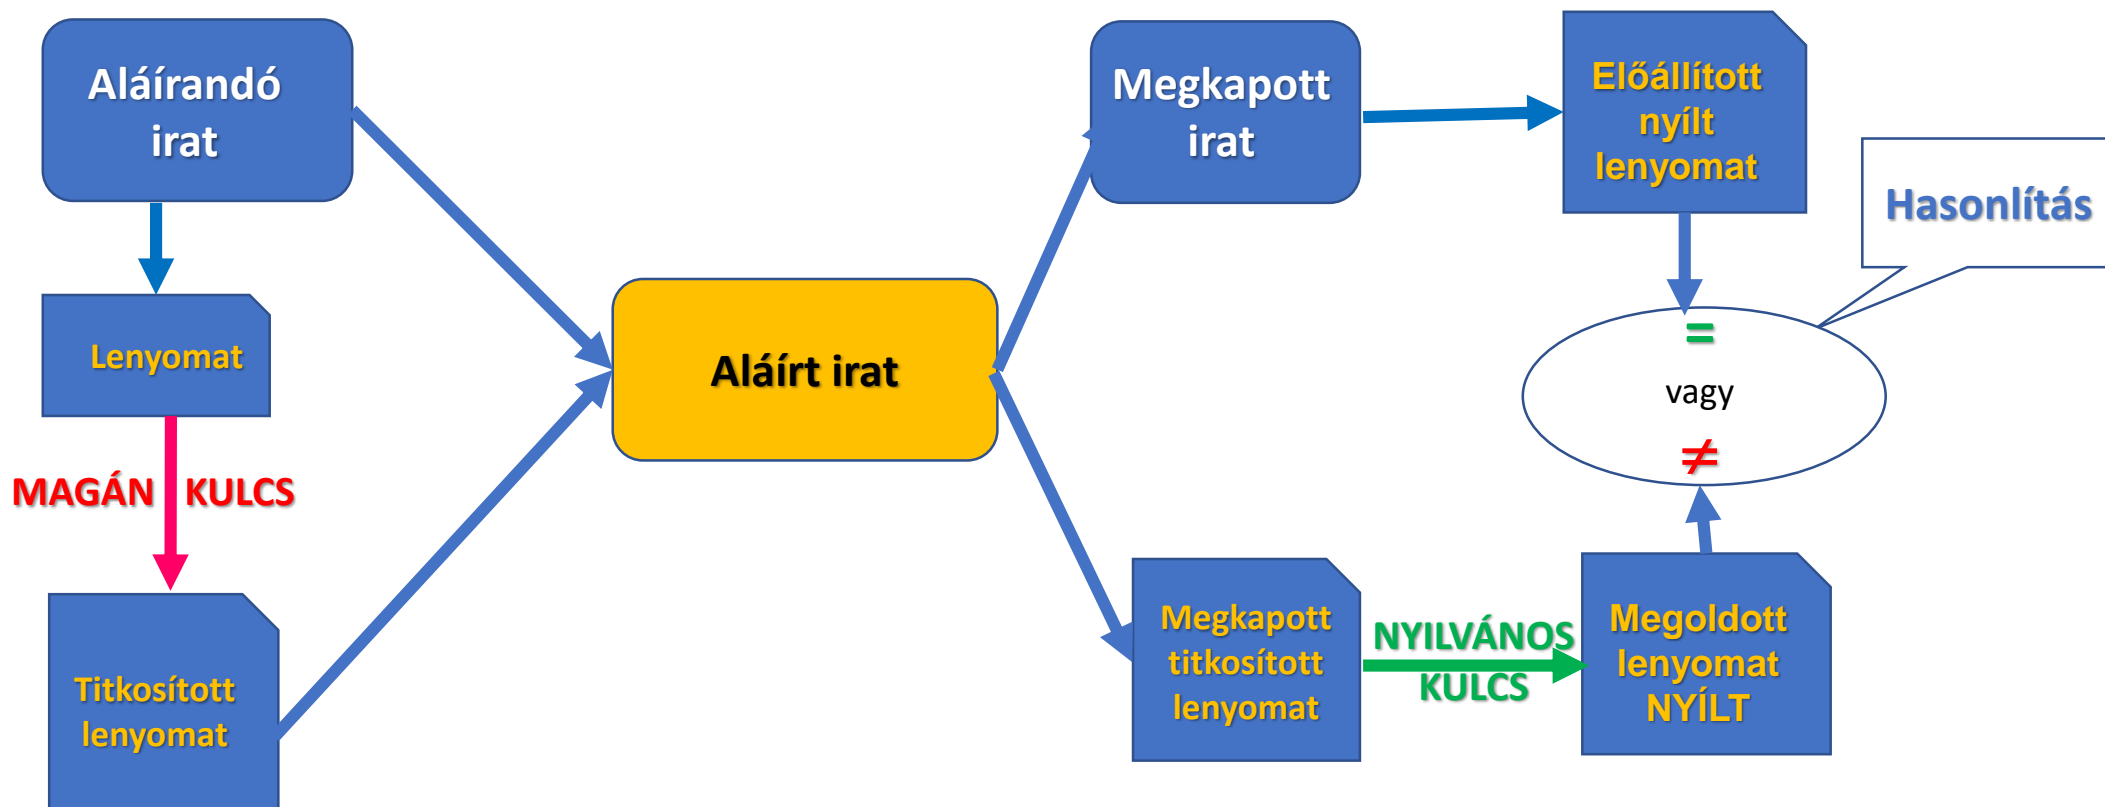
Aláírandó irat

Lenyomat

MAGÁN KULCS

Titkosított lenyomat

Aláírt irat

Megkapott irat

Előállított nyílt lenyomat

Hasonlítás

=

vagy

≠

Megkapott titkosított lenyomat

NYILVÁNOS KULCS

Megoldott lenyomat NYÍLT